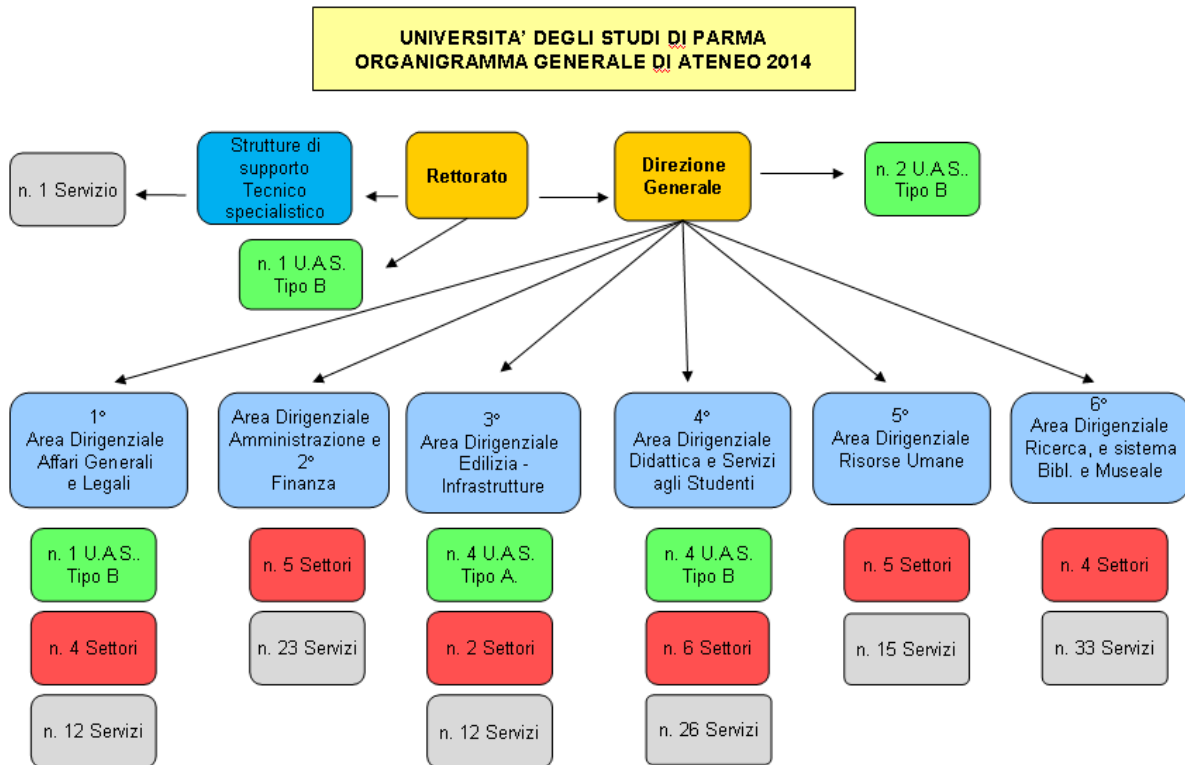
UNIVERSITA' DEGLI STUDI DI PARMA
ORGANIGRAMMA GENERALE DI ATENEO 2014

n. 1 Servizio

Strutture di supporto Tecnico specialistico

Rettorato

Direzione Generale

n. 2 U.A.S.. Tipo B

n. 1 U.A.S. Tipo B

1° Area Dirigenziale Affari Generali e Legali

n. 1 U.A.S.. Tipo B

n. 4 Settori

n. 12 Servizi

Area Dirigenziale Amministrazione e 2° Finanza

n. 5 Settori

n. 23 Servizi

3° Area Dirigenziale Edilizia - Infrastrutture

n. 4 U.A.S. Tipo A.

n. 2 Settori

n. 12 Servizi

4° Area Dirigenziale Didattica e Servizi agli Studenti

n. 4 U.A.S. Tipo B

n. 6 Settori

n. 26 Servizi

5° Area Dirigenziale Risorse Umane

n. 5 Settori

n. 15 Servizi

6° Area Dirigenziale Ricerca, e sistema Bibl. e Museale

n. 4 Settori

n. 33 Servizi